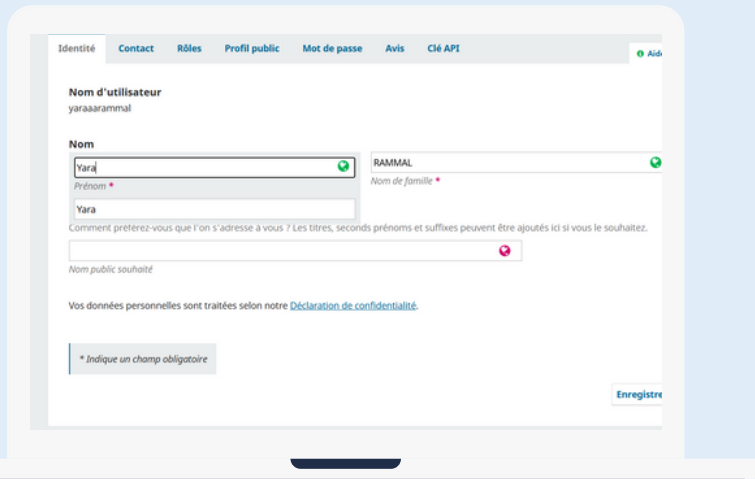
Identité Contact Rôles Profil public Mot de passe Avis Clé API

Aide

Nom d'utilisateur
yaraaarammal

Nom
Yara
Prénom *
RAMMAL
Nom de famille *
Yara
Comment préférez-vous que l'on s'adresse à vous ? Les titres, seconds prénoms et suffixes peuvent être ajoutés ici si vous le souhaitez.

Nom public souhaité

Vos données personnelles sont traitées selon notre Déclaration de confidentialité.

* Indique un champ obligatoire

Enregistre